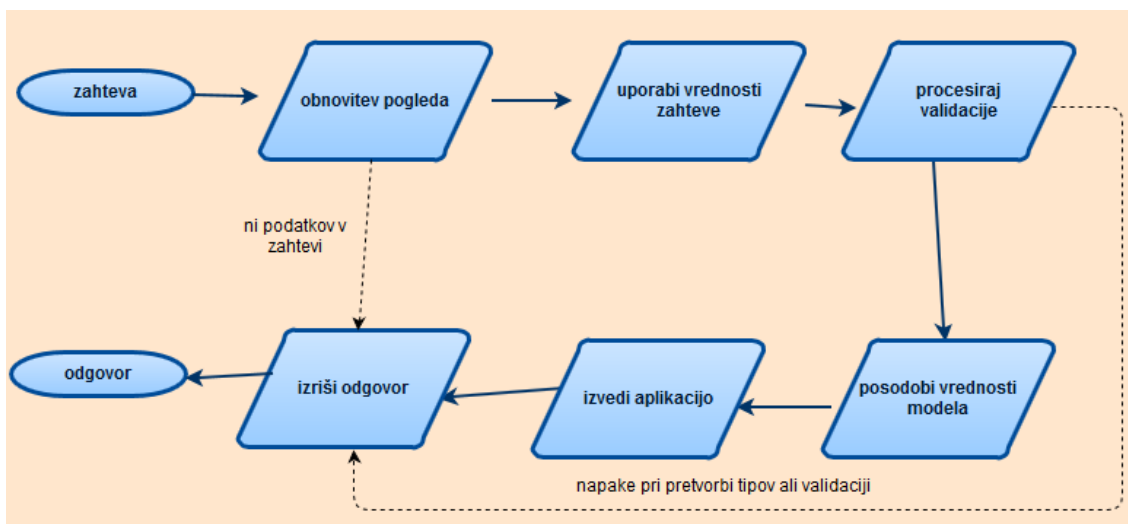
zahteva

obnovitev pogleda

uporabi vrednosti zahteve

procesiraj validacije

ni podatkov v zahtevi

odgovor

izriši odgovor

izvedi aplikacijo

posodobi vrednosti modela

napake pri pretvorbi tipov ali validaciji